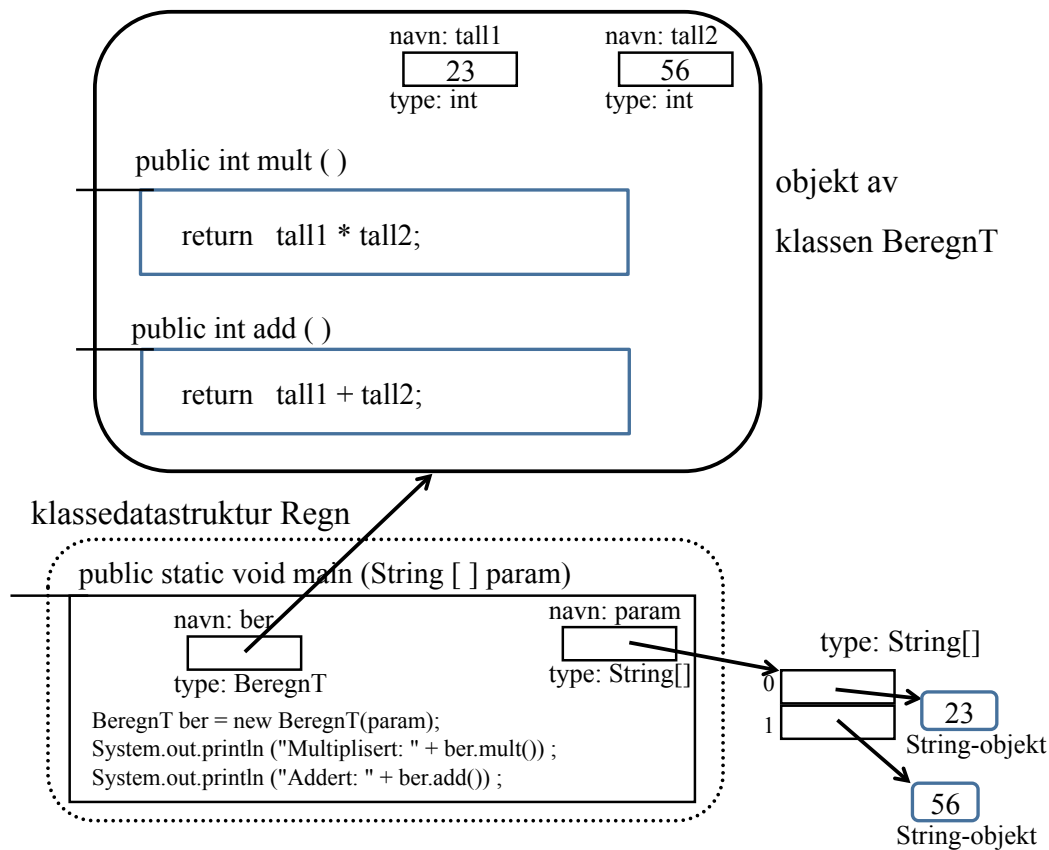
navn: tall1
23
type: int

navn: tall2
56
type: int

public int mult ( )

return tall1 * tall2;

public int add ( )

return tall1 + tall2;

objekt av

klassen BeregnT

klassedatastruktur Regn

public static void main (String [ ] param)

navn: ber
type: BeregnT

navn: param
type: String[]

BeregnT ber = new BeregnT(param);
System.out.println ("Multiplisert: " + ber.mult()) ;
System.out.println ("Addert: " + ber.add()) ;

type: String[]
0
1

23
String-objekt

56
String-objekt